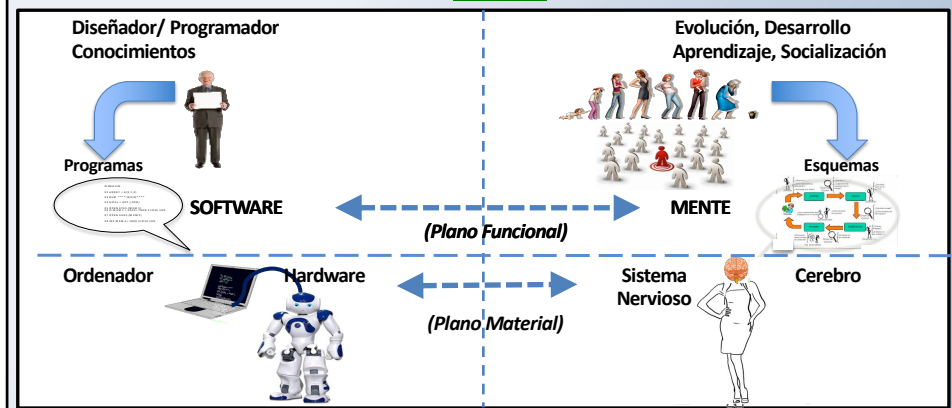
Diseñador/ Programador
Conocimientos

Evolución, Desarrollo
Aprendizaje, Socialización

Programas

Esquemas

SOFTWARE

MENTE

(Plano Funcional)

Ordenador

Hardware

Sistema
Nervioso

Cerebro

(Plano Material)